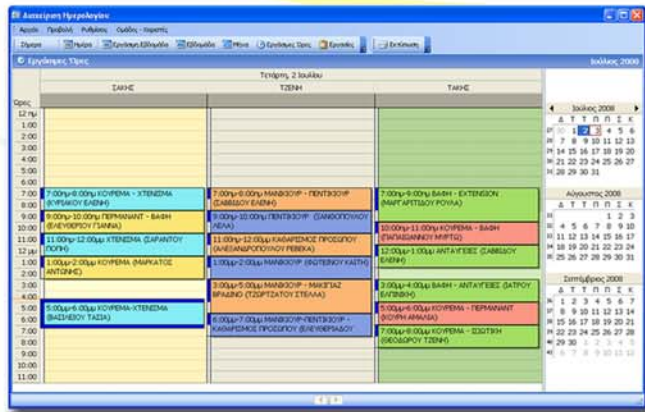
Διαχείριση Ημερολογίου

Αρχείο Προβολή Ρυθμίσεις Ομάδες Χορηγίες

Σήμερα Ημέρα Εργάσιμη Εβδομάδα Εβδομάδα Μήνα Εργάσιμες Ώρες Εργασίες Εκτύπωση

Εργάσιμες Ώρες Ιούλιος 2008

Τετάρτη, 2 Ιουλίου

ΣΑΚΗΣ ΤΖΕΝΗ ΤΑΚΗΣ

Ώρες
12 πμ
1:00
2:00
3:00
4:00
5:00
6:00
7:00
8:00
9:00
10:00
11:00
12 μμ
1:00
2:00
3:00
4:00
5:00
6:00
7:00
8:00
9:00
10:00
11:00

7:00πμ-8:00πμ ΚΟΥΡΕΜΑ - ΧΤΕΝΙΣΜΑ (ΚΥΡΙΑΚΟΥ ΕΛΕΝΗ)
9:00πμ-10:00πμ ΠΕΡΜΑΝΑΝΤ - ΒΑΦΗ (ΕΛΕΥΘΕΡΙΟΥ ΓΙΑΝΝΑ)
11:00πμ-12:00μμ ΧΤΕΝΙΣΜΑ (ΣΑΡΑΝΤΟΥ ΠΟΠΗ)
1:00μμ-2:00μμ ΚΟΥΡΕΜΑ (ΜΑΡΚΑΤΟΣ ΑΝΤΩΝΗΣ)
5:00μμ-6:00μμ ΚΟΥΡΕΜΑ-ΧΤΕΝΙΣΜΑ (ΒΑΣΙΛΕΙΟΥ ΤΑΣΙΑ)

7:00πμ-8:00πμ ΜΑΝΙΚΙΟΥΡ - ΠΕΝΤΙΚΙΟΥΡ (ΣΑΒΒΙΔΟΥ ΕΛΕΝΗ)
9:00πμ-10:00πμ ΠΕΝΤΙΚΙΟΥΡ (ΙΩΑΝΝΟΠΟΥΛΟΥ ΛΕΝΑ)
11:00πμ-12:00μμ ΚΑΘΑΡΙΣΜΟΣ ΠΡΟΣΩΠΟΥ (ΑΛΕΞΑΝΔΡΟΠΟΥΛΟΥ ΡΕΒΕΚΑ)
1:00μμ-2:00μμ ΜΑΝΙΚΙΟΥΡ (ΘΕΟΤΕΚΝΟΥ ΚΑΙΤΗ)
3:00μμ-5:00μμ ΜΑΝΙΚΙΟΥΡ - ΜΑΚΙΓΙΑΖ ΒΡΑΔΙΝΟ (ΤΖΟΡΤΖΑΤΟΥ ΣΤΕΛΛΑ)
6:00μμ-7:00μμ ΜΑΝΙΚΙΟΥΡ-ΠΕΝΤΙΚΙΟΥΡ - ΚΑΘΑΡΙΣΜΟΣ ΠΡΟΣΩΠΟΥ (ΕΛΕΥΘΕΡΙΑΔΟΥ

7:00πμ-9:00πμ ΒΑΦΗ - EXTENSION (ΜΑΡΓΑΡΙΤΙΔΟΥ ΡΟΥΛΑ)
10:00πμ-11:00πμ ΚΟΥΡΕΜΑ - ΒΑΦΗ (ΠΑΠΑΙΩΑΝΝΟΥ ΜΥΡΤΩ)
12:00μμ-1:00μμ ΑΝΤΑΥΓΕΙΕΣ (ΣΑΒΒΙΔΟΥ ΕΛΕΝΗ)
3:00μμ-4:00μμ ΒΑΦΗ - ΑΝΤΑΥΓΕΙΕΣ (ΙΑΤΡΟΥ ΕΛΠΙΝΙΚΗ)
5:00μμ-6:00μμ ΚΟΥΡΕΜΑ - ΠΕΡΜΑΝΑΝΤ (ΚΟΥΡΗ ΑΜΑΛΙΑ)
7:00μμ-8:00μμ ΚΟΥΡΕΜΑ - ΙΣΙΩΤΙΚΗ (ΘΕΟΔΩΡΟΥ ΤΖΕΝΗ)

Ιούλιος 2008
Δ Τ Τ Π Π Σ Κ
30 1 2 3 4 5 6
7 8 9 10 11 12 13
14 15 16 17 18 19 20
21 22 23 24 25 26 27
28 29 30 31

Αύγουστος 2008
Δ Τ Τ Π Π Σ Κ
1 2 3
4 5 6 7 8 9 10
11 12 13 14 15 16 17
18 19 20 21 22 23 24
25 26 27 28 29 30 31

Σεπτέμβριος 2008
Δ Τ Τ Π Π Σ Κ
1 2 3 4 5 6 7
8 9 10 11 12 13 14
15 16 17 18 19 20 21
22 23 24 25 26 27 28
29 30 1 2 3 4 5
6 7 8 9 10 11 12